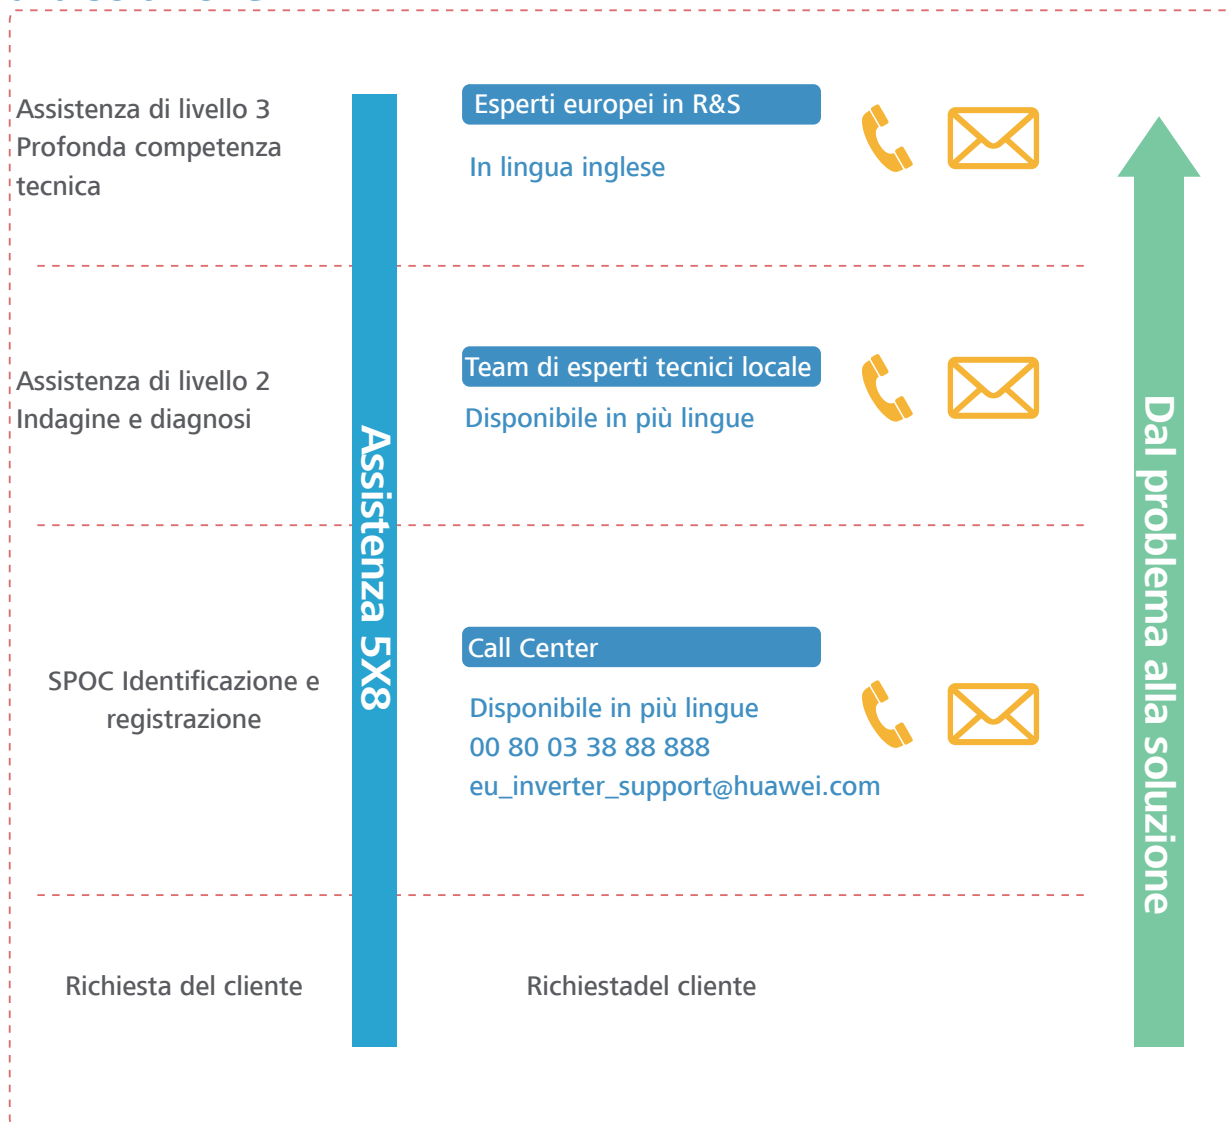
Assistenza di livello 3
Profonda competenza tecnica

Esperti europei in R&S

In lingua inglese

Assistenza di livello 2
Indagine e diagnosi

Team di esperti tecnici locale

Disponibile in più lingue

SPOC Identificazione e registrazione

Call Center

Disponibile in più lingue
00 80 03 38 88 888
eu_inverter_support@huawei.com

Richiesta del cliente

Richiestadel cliente

Assistenza 5X8

Dal problema alla soluzione